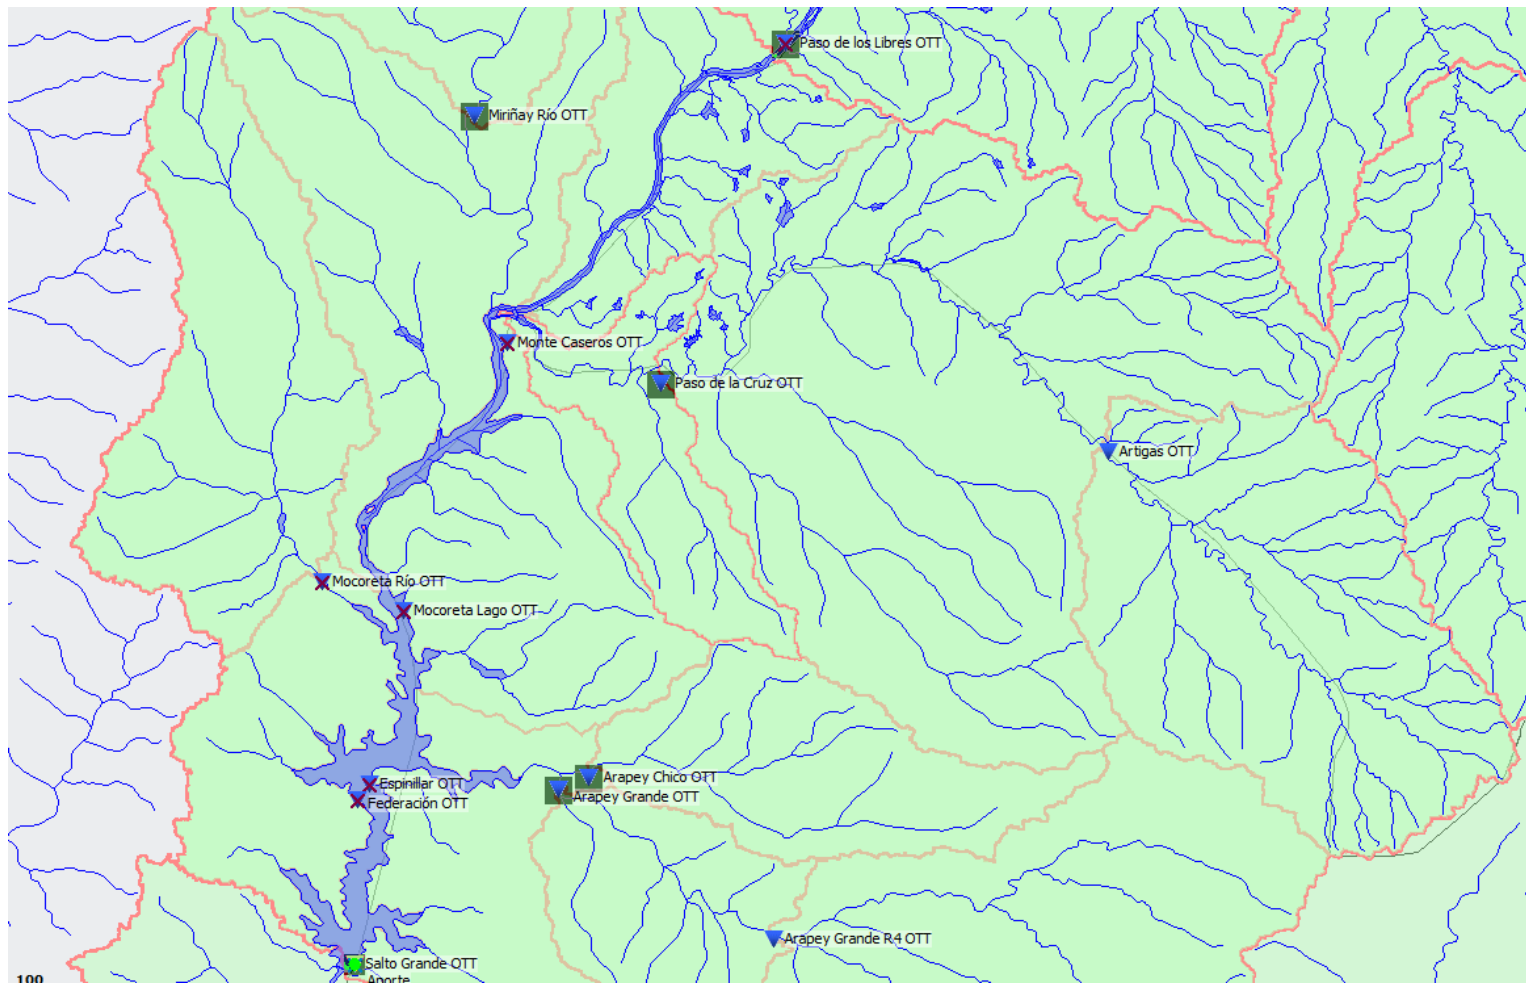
Paso de los Libres OTT
Miriñay Río OTT
Monte Caseros OTT
Paso de la Cruz OTT
Artigas OTT
Mocoreta Río OTT
Mocoreta Lago OTT
Arapey Chico OTT
Arapey Grande OTT
Espinillar OTT
Federación OTT
Arapey Grande R4 OTT
Salto Grande OTT
Aporte
100